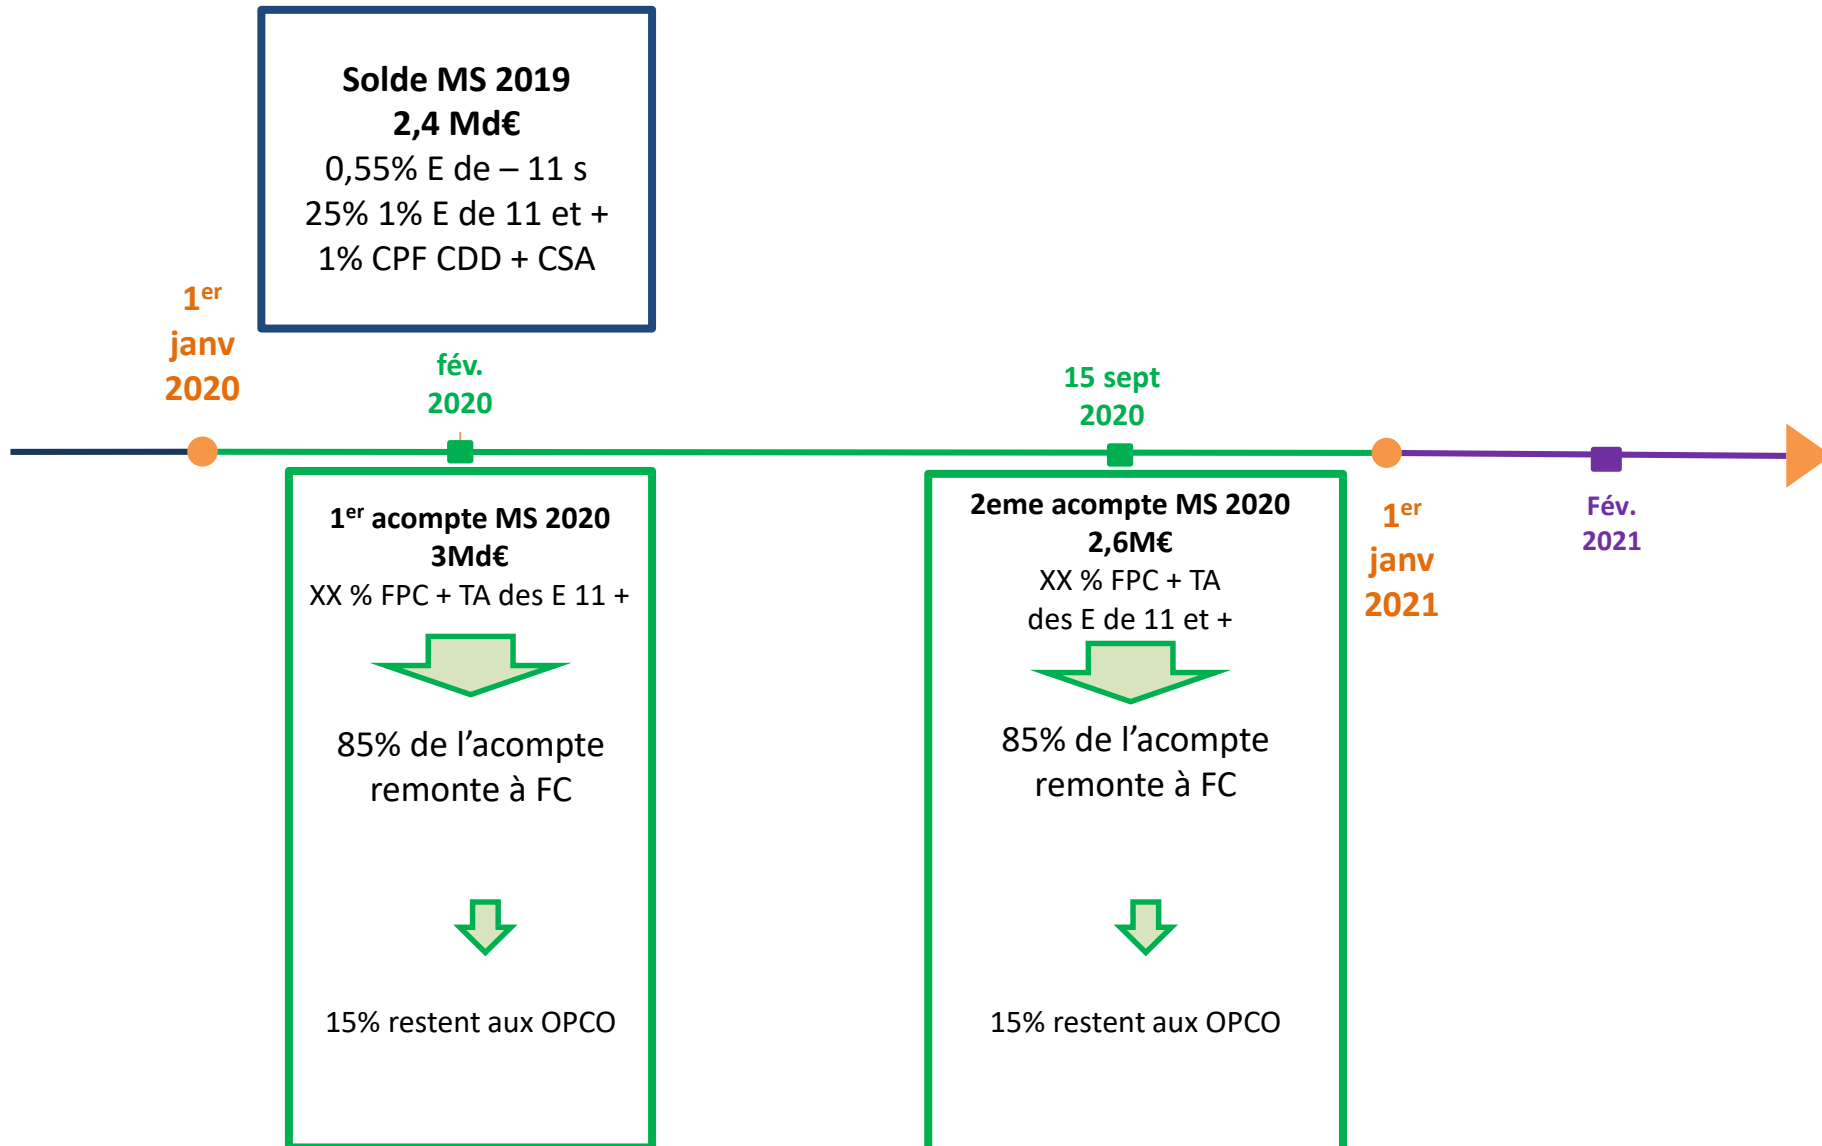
Solde MS 2019
2,4 Md€
0,55% E de – 11 s
25% 1% E de 11 et +
1% CPF CDD + CSA

1$^{er}$ janv 2020

fév. 2020

15 sept 2020

1$^{er}$ acompte MS 2020
3Md€
XX % FPC + TA des E 11 +

85% de l’acompte remonte à FC

15% restent aux OPCO

2eme acompte MS 2020
2,6M€
XX % FPC + TA des E de 11 et +

85% de l’acompte remonte à FC

15% restent aux OPCO

1$^{er}$ janv 2021

Fév. 2021